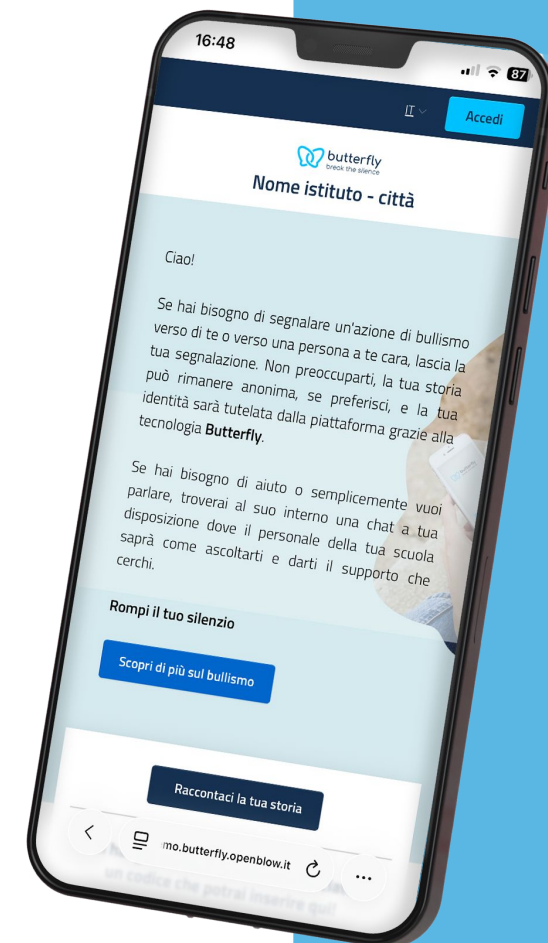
16:48

87

IT

Accedi

butterfly
break the silence

Nome istituto - città

Ciao!

Se hai bisogno di segnalare un'azione di bullismo verso di te o verso una persona a te cara, lascia la tua segnalazione. Non preoccuparti, la tua storia può rimanere anonima, se preferisci, e la tua identità sarà tutelata dalla piattaforma grazie alla tecnologia **Butterfly**.

Se hai bisogno di aiuto o semplicemente vuoi parlare, troverai al suo interno una chat a tua disposizione dove il personale della tua scuola saprà come ascoltarti e darti il supporto che cerchi.

Rompi il tuo silenzio

Scopri di più sul bullismo

Raccontaci la tua storia

mo.butterfly.openblow.it

un codice che potrai inserire qui!